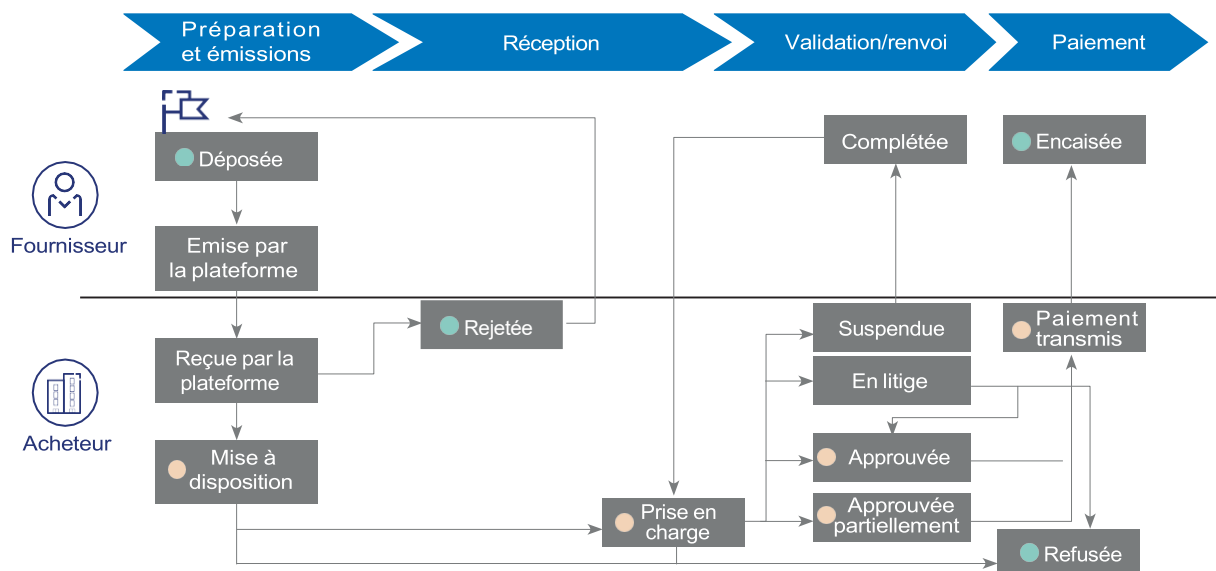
Préparation et émissions

Réception

Validation/renvoi

Paiement

Déposée

Emise par la plateforme

Fournisseur

Reçue par la plateforme

Mise à disposition

Acheteur

Rejetée

Prise en charge

Complétée

Suspendue

En litige

Approuvée

Approuvée partiellement

Encaisée

Paiement transmis

Refusée